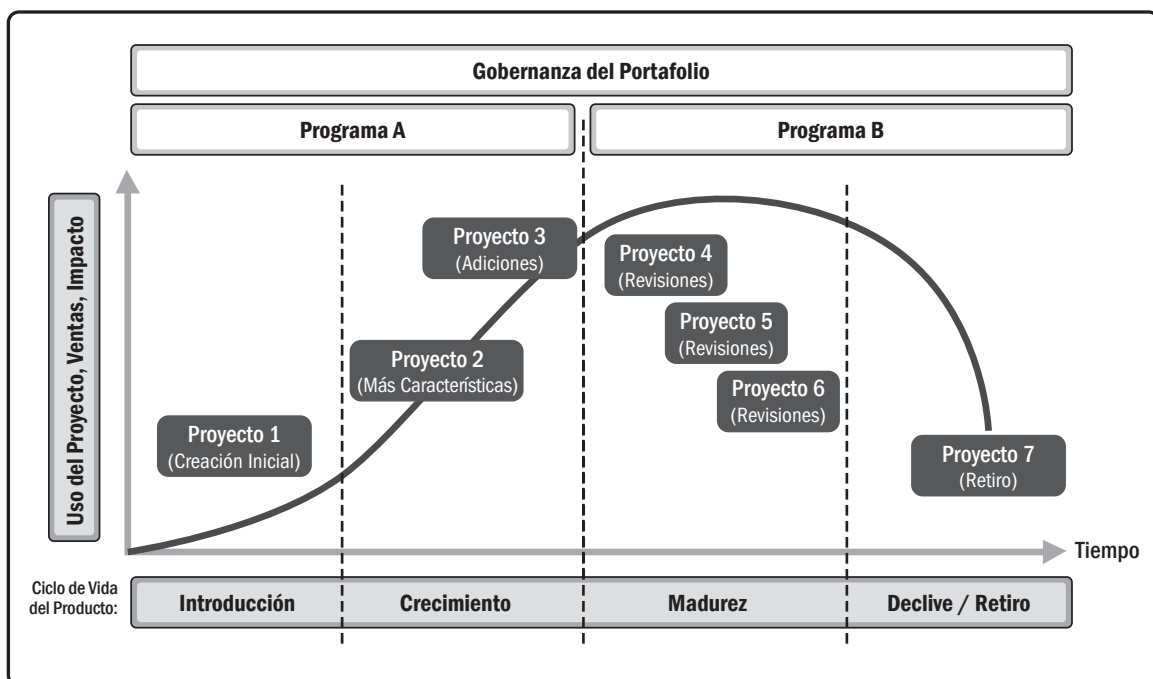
Gobernanza del Portafolio

Programa A

Programa B

Uso del Proyecto, Ventas, Impacto

Proyecto 3
(Adiciones)

Proyecto 4
(Revisiones)

Proyecto 5
(Revisiones)

Proyecto 2
(Más Características)

Proyecto 6
(Revisiones)

Proyecto 1
(Creación Inicial)

Proyecto 7
(Retiro)

Tiempo

Ciclo de Vida del Producto:

| Introducción | Crecimiento | Madurez | Declive / Retiro |